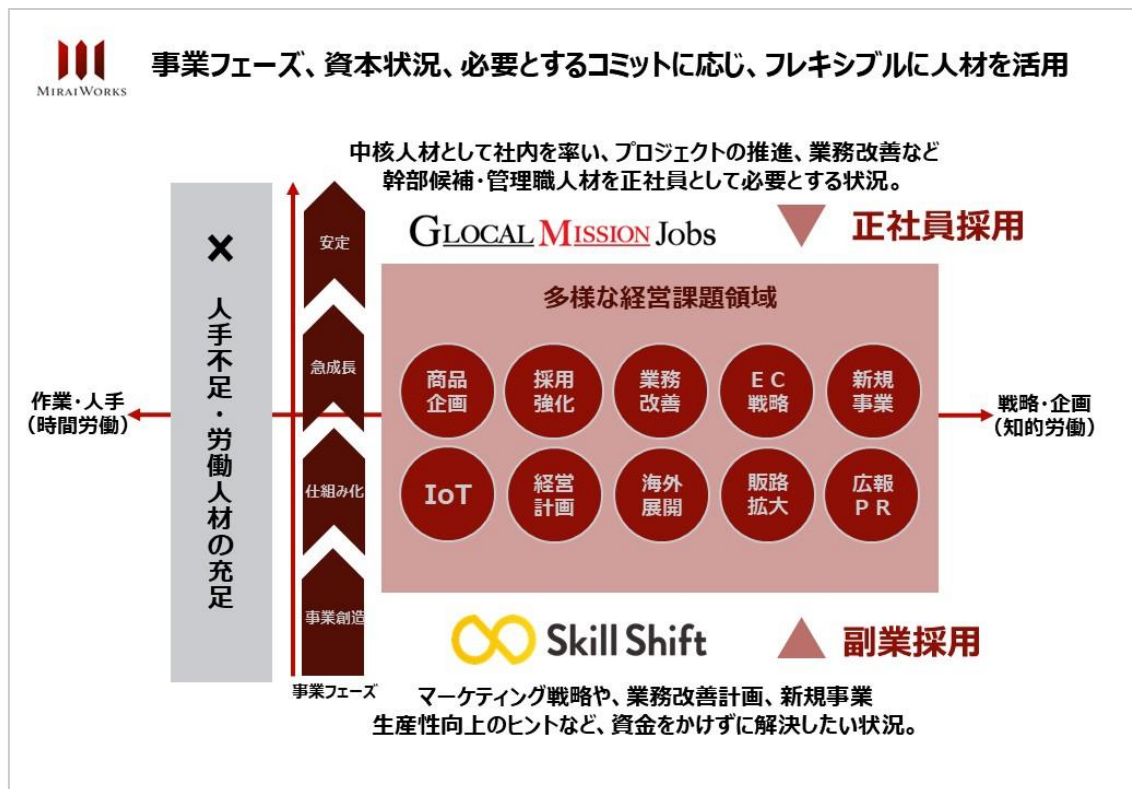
MIRAIWORKS

事業フェーズ、資本状況、必要とするコミットに応じ、フレキシブルに人材を活用

中核人材として社内を率い、プロジェクトの推進、業務改善など幹部候補・管理職人材を正社員として必要とする状況。

GLOCAL MISSION Jobs

正社員採用

×

人手不足・労働人材の充足

安定

急成長

仕組み化

事業創造

事業フェーズ

作業・人手
（時間労働）

多様な経営課題領域

商品企画

採用強化

業務改善

EC戦略

新規事業

IoT

経営計画

海外展開

販路拡大

広報PR

戦略・企画
（知的労働）

Skill Shift

副業採用

マーケティング戦略や、業務改善計画、新規事業生産性向上のヒントなど、資金をかけずに解決したい状況。